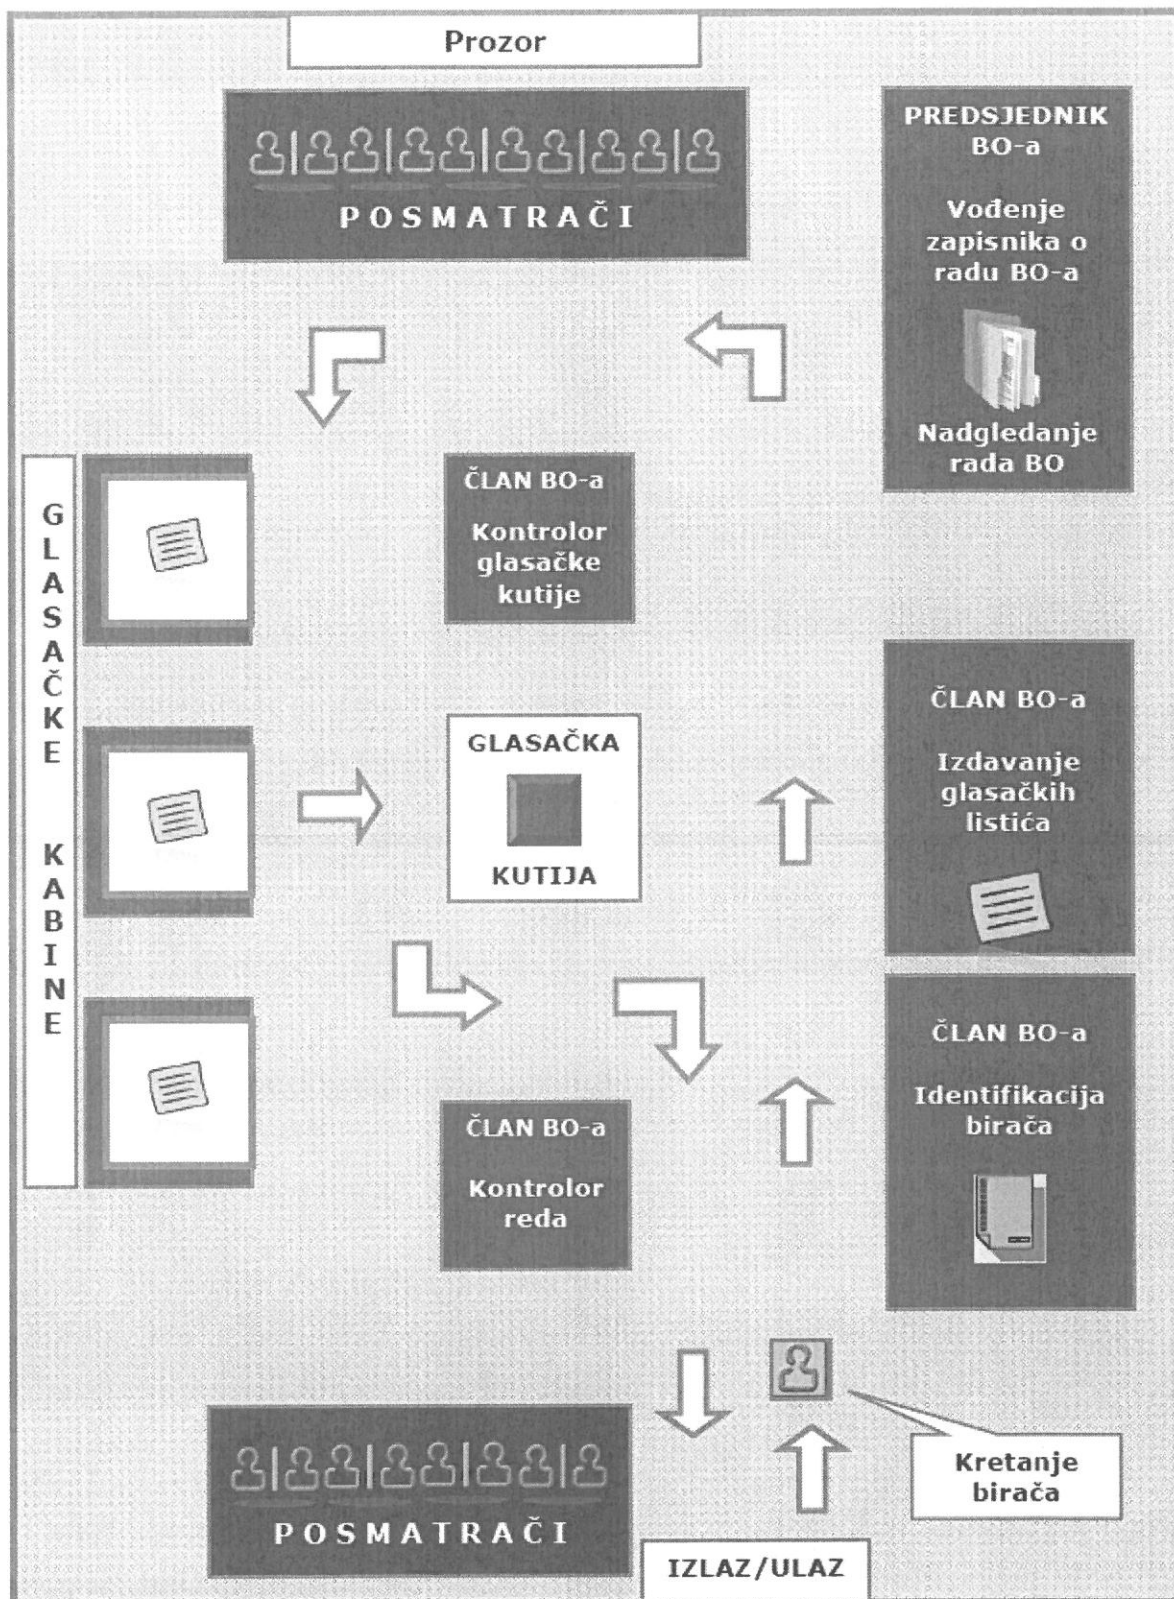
Prozor

POSMATRAČI

PREDSJEDNIK BO-a

Vođenje zapisnika o radu BO-a

Nadgledanje rada BO

GLASAČKE KABINE

ČLAN BO-a

Kontrolor glasačke kutije

ČLAN BO-a

Izdavanje glasačkih listića

GLASAČKA

KUTIJA

ČLAN BO-a

Identifikacija birača

ČLAN BO-a

Kontrolor reda

Kretanje birača

POSMATRAČI

IZLAZ/ULAZ